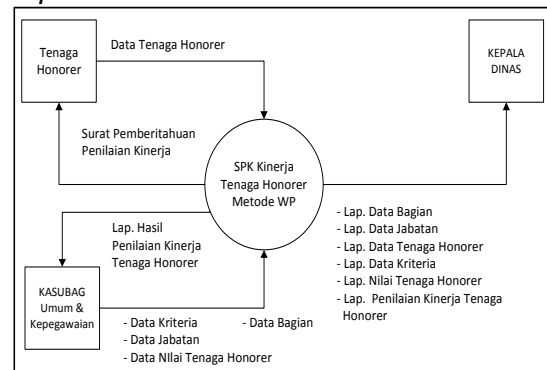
Tenaga Honorer

Data Tenaga Honorer

KEPALA DINAS

Surat Pemberitahuan Penilaian Kinerja

SPK Kinerja Tenaga Honorer Metode WP

Lap. Hasil Penilaian Kinerja Tenaga Honorer

- Lap. Data Bagian
- Lap. Data Jabatan
- Lap. Data Tenaga Honorer
- Lap. Data Kriteria
- Lap. Nilai Tenaga Honorer
- Lap. Penilaian Kinerja Tenaga Honorer

KASUBAG Umum & Kepegawaian

- Data Kriteria
- Data Jabatan
- Data NIlai Tenaga Honorer

- Data Bagian